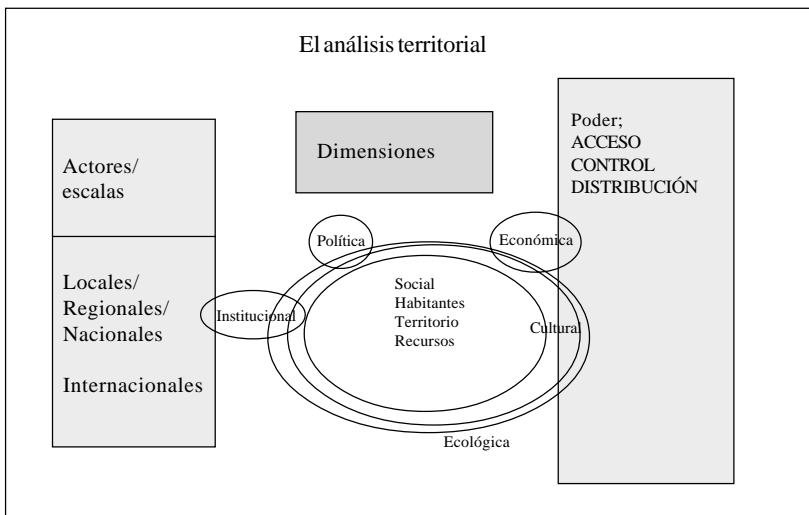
El análisis territorial

Actores/
escalas

Locales/
Regionales/
Nacionales

Internacionales

Dimensiones

Poder;
ACCESO
CONTROL
DISTRIBUCIÓN

Política

Económica

Institucional

Social
Habitantes
Territorio
Recursos

Cultural

Ecológica